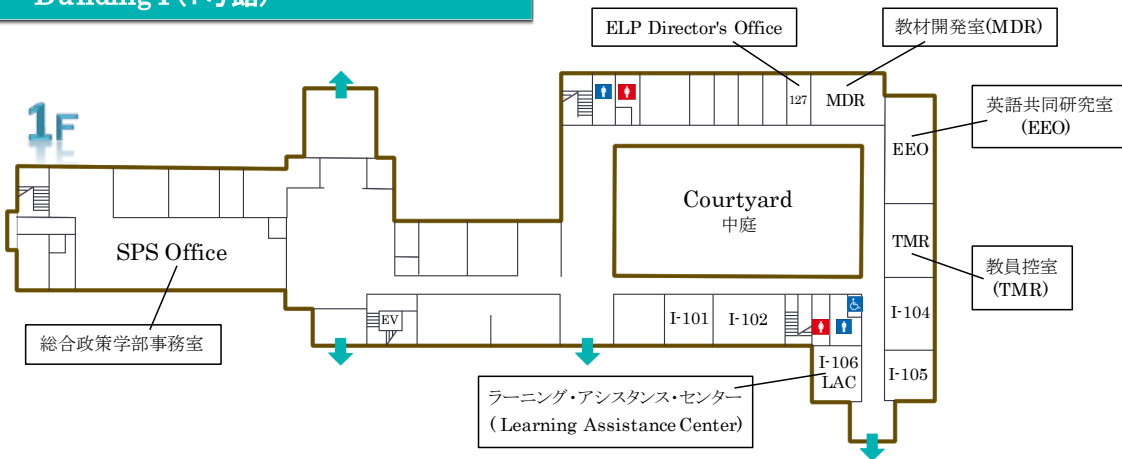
Building I ([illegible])

1F

ELP Director's Office

教材開発室(MDR)

127

MDR

英語共同研究室
(EEO)

EEO

Courtyard
中庭

TMR

教員控室
(TMR)

SPS Office

総合政策学部事務室

EV

I-101

I-102

I-104

I-106
LAC

I-105

ラーニング・アシスタンス・センター
( Learning Assistance Center)